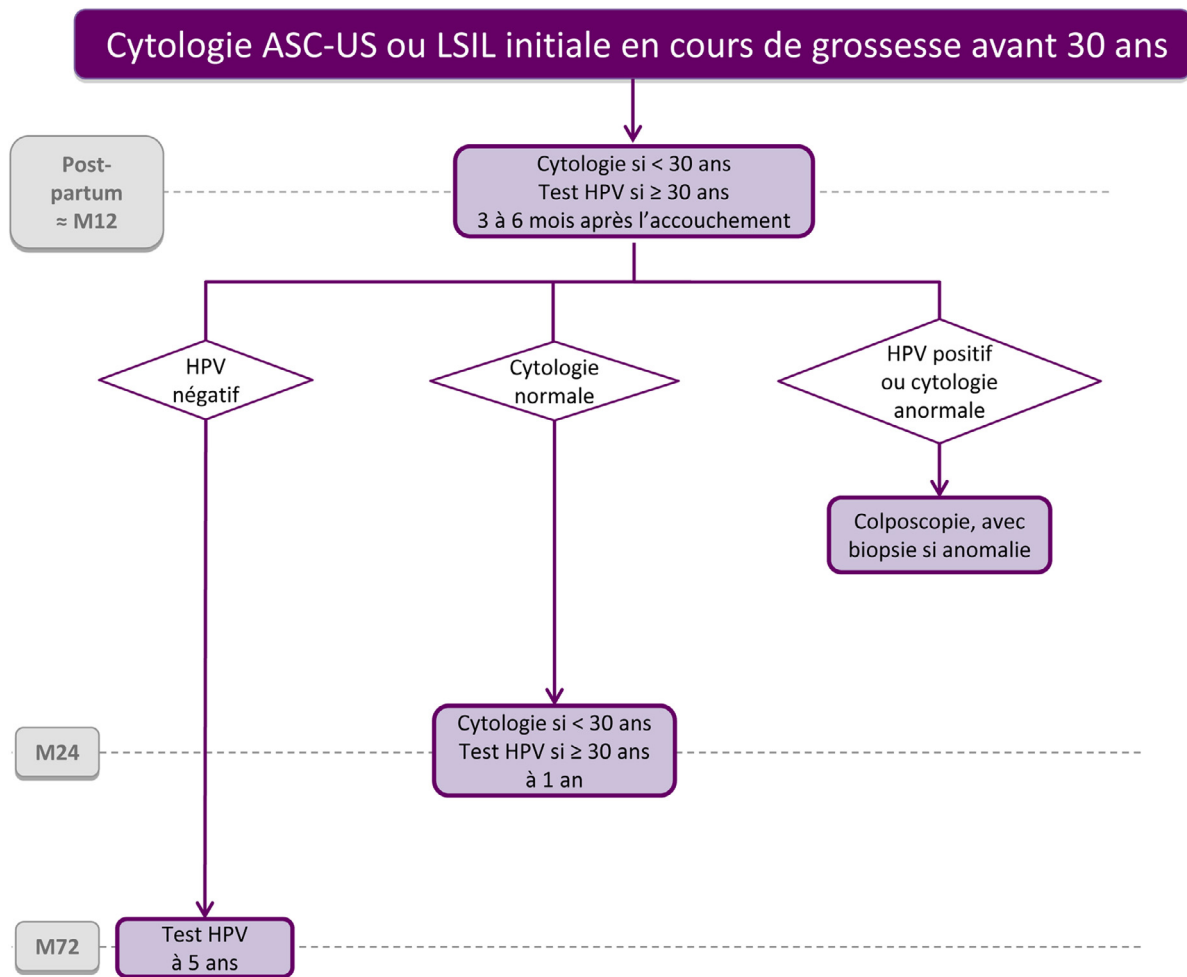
Cytologie ASC-US ou LSIL initiale en cours de grossesse avant 30 ans

Post-partum ≈ M12

Cytologie si < 30 ans
Test HPV si ≥ 30 ans
3 à 6 mois après l'accouchement

HPV négatif

Cytologie normale

HPV positif ou cytologie anormale

Colposcopie, avec biopsie si anomalie

M24

Cytologie si < 30 ans
Test HPV si ≥ 30 ans
à 1 an

M72

Test HPV
à 5 ans